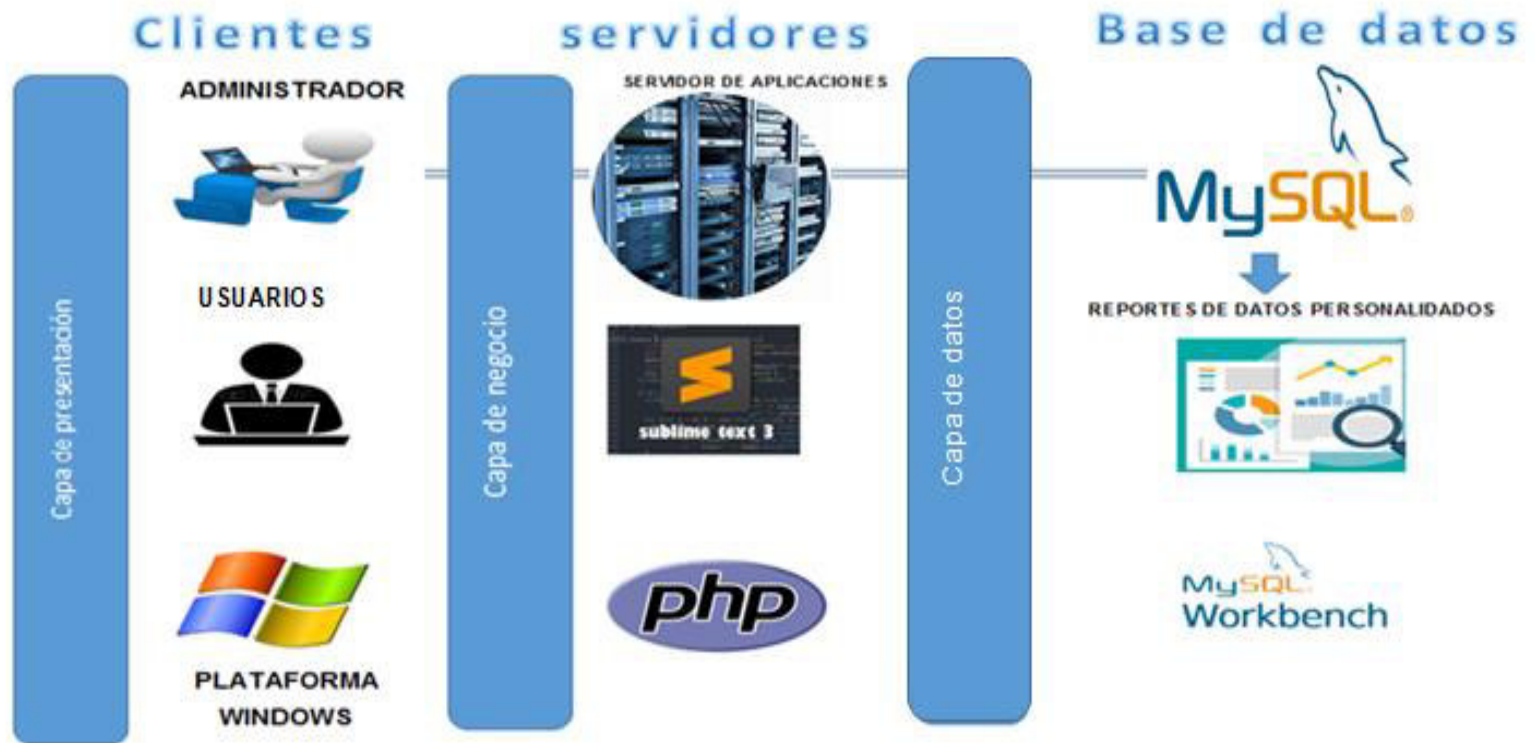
Clientes servidores Base de datos

Capa de presentación

ADMINISTRADOR

USUARIOS

PLATAFORMA WINDOWS

Capa de negocio

SERVIDOR DE APLICACIONES

sublime text 3

php

Capa de datos

MySQL

REPORTES DE DATOS PERSONALIDADOS

MySQL Workbench